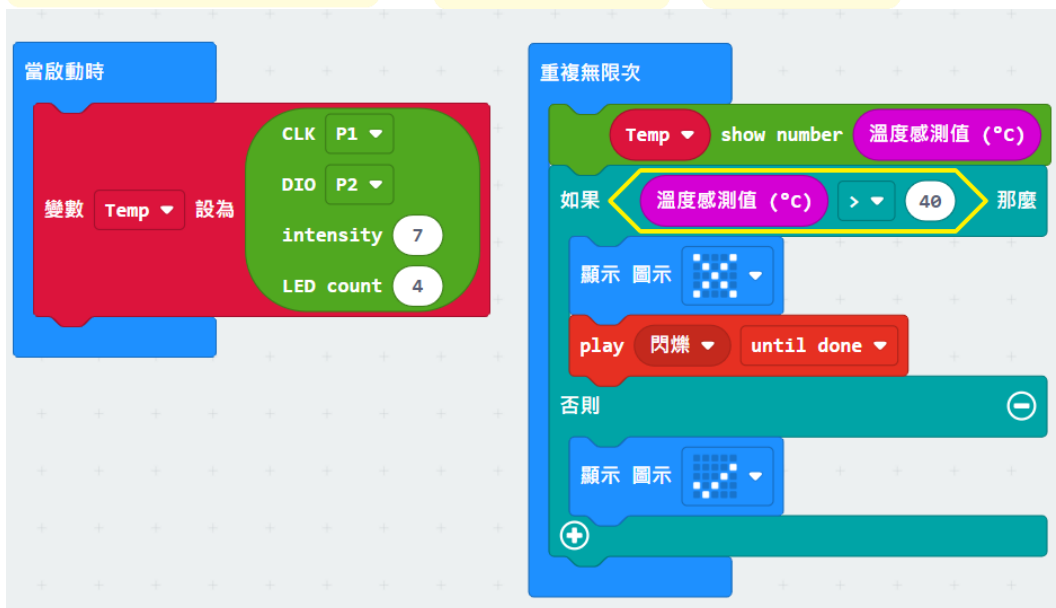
當啟動時

變數 Temp ▾ 設為

CLK P1 ▾
DIO P2 ▾
intensity 7
LED count 4

重複無限次

Temp ▾ show number 溫度感測值 (°C)

如果 溫度感測值 (°C) > ▾ 40 那麼

顯示 圖示 ▾

play 閃爍 ▾ until done ▾

否則

顯示 圖示 ▾